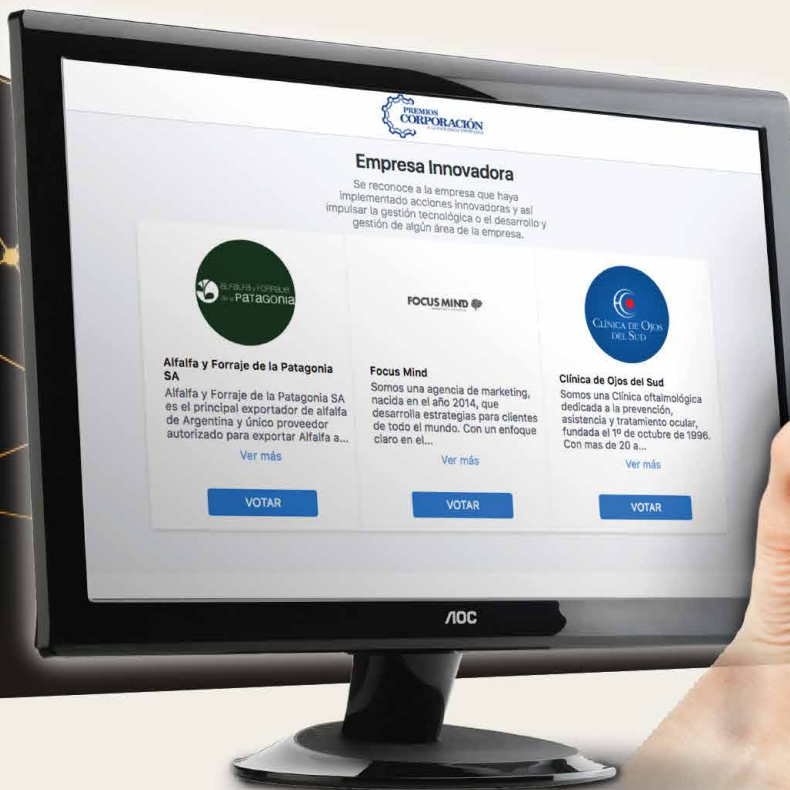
PREMIOS
CORPORACIÓN
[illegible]

Empresa Innovadora

Se reconoce a la empresa que haya implementado acciones innovadoras y así impulsar la gestión tecnológica o el desarrollo y gestión de algún área de la empresa.

alfalfa y forraje de la Patagonia

Alfalfa y Forraje de la Patagonia SA

Alfalfa y Forraje de la Patagonia SA es el principal exportador de alfalfa de Argentina y único proveedor autorizado para exportar Alfalfa a...

Ver más

VOTAR

FOCUS MIND

Focus Mind

Somos una agencia de marketing, nacida en el año 2014, que desarrolla estrategias para clientes de todo el mundo. Con un enfoque claro en el...

Ver más

VOTAR

Clínica de Ojos del Sud

Clínica de Ojos del Sud

Somos una Clínica oftalmológica dedicada a la prevención, asistencia y tratamiento ocular, fundada el 1º de octubre de 1996. Con mas de 20 a...

Ver más

VOTAR

AOC